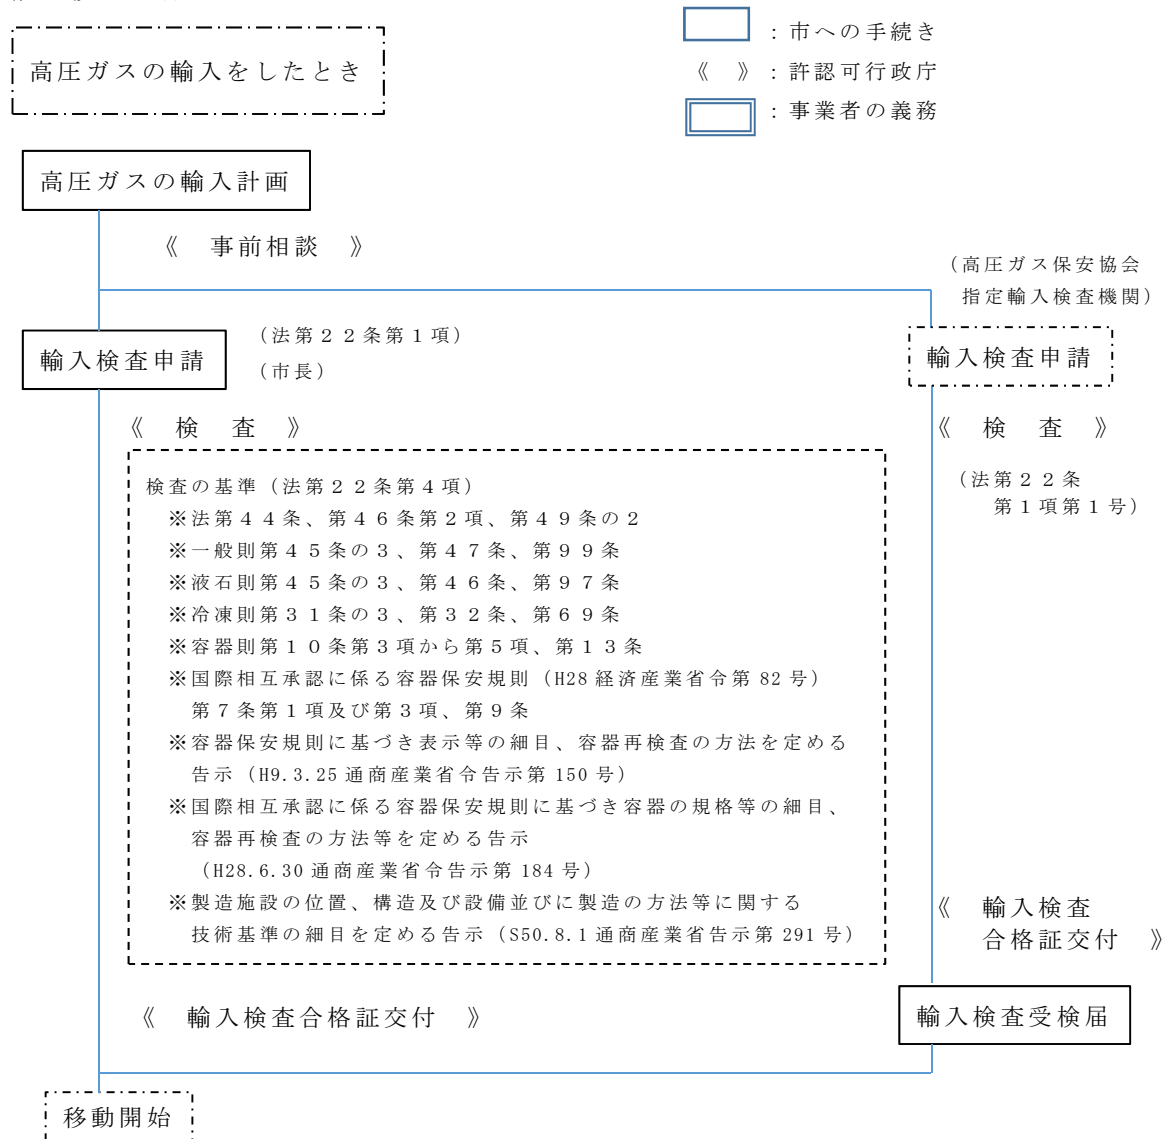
高圧ガスの輸入をしたとき

：市への手続き
《　》：許認可行政庁
：事業者の義務

高圧ガスの輸入計画

《　事前相談　》

（高圧ガス保安協会 指定輸入検査機関）

輸入検査申請

（法第２２条第１項）
（市長）

輸入検査申請

《　検　査　》

《　検　査　》

検査の基準（法第２２条第４項）
※法第４４条、第４６条第２項、第４９条の２
※一般則第４５条の３、第４７条、第９９条
※液石則第４５条の３、第４６条、第９７条
※冷凍則第３１条の３、第３２条、第６９条
※容器則第１０条第３項から第５項、第１３条
※国際相互承認に係る容器保安規則（H28 経済産業省令第 82 号）第７条第１項及び第３項、第９条
※容器保安規則に基づき表示等の細目、容器再検査の方法を定める告示（H9.3.25 通商産業省令告示第 150 号）
※国際相互承認に係る容器保安規則に基づき容器の規格等の細目、容器再検査の方法等を定める告示（H28.6.30 通商産業省令告示第 184 号）
※製造施設の位置、構造及び設備並びに製造の方法等に関する技術基準の細目を定める告示（S50.8.1 通商産業省告示第 291 号）

（法第２２条 第１項第１号）

《　輸入検査 合格証交付　》

《　輸入検査合格証交付　》

輸入検査受検届

移動開始